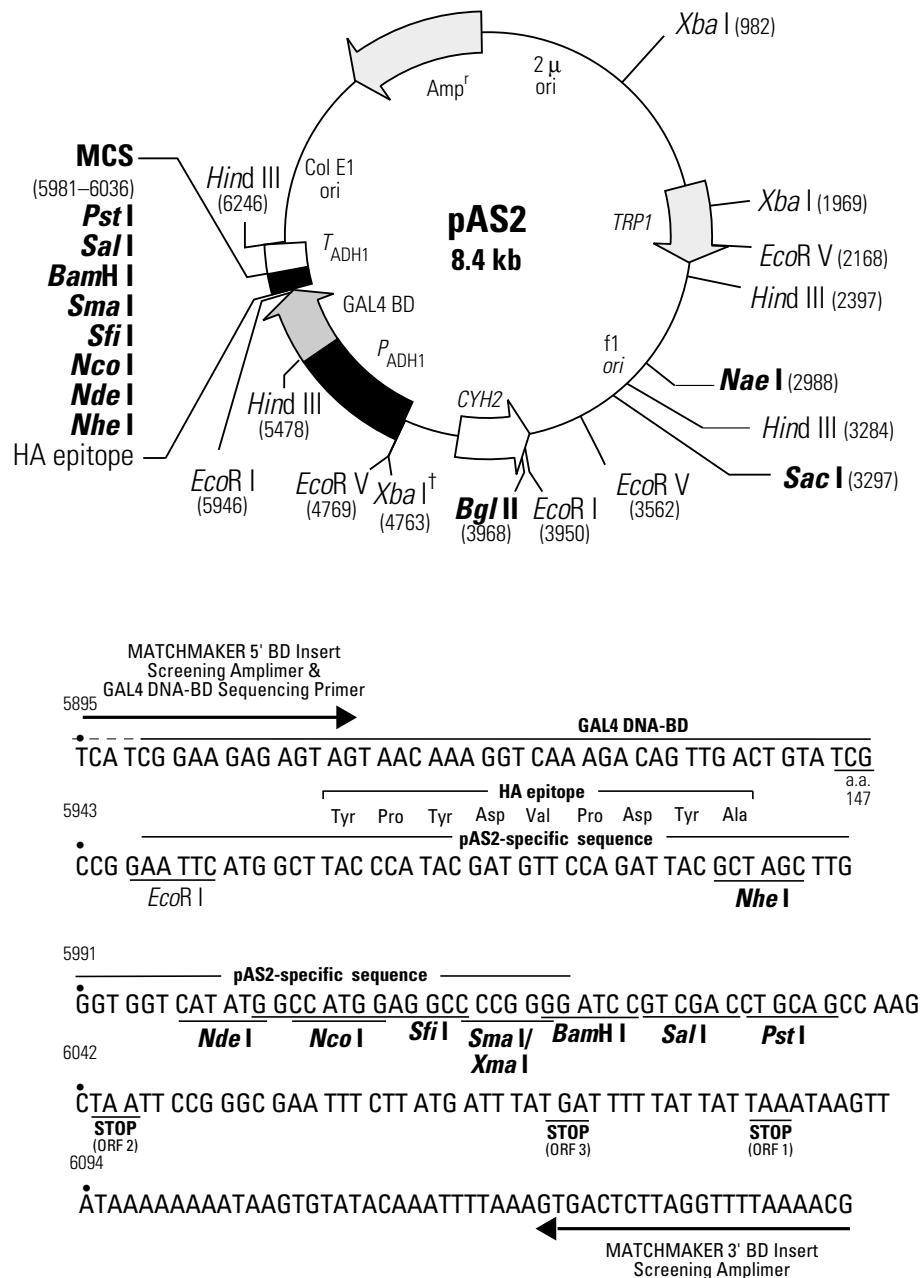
Xba I (982)

2 μ ori

Amp$^r$

MCS (5981–6036)
Pst I
Sal I
BamH I
Sma I
Sfi I
Nco I
Nde I
Nhe I
HA epitope

Hind III (6246)

Col E1 ori

pAS2
8.4 kb

$T_{ADH1}$

GAL4 BD

$P_{ADH1}$

TRP1

Xba I (1969)

EcoR V (2168)

Hind III (2397)

f1 ori

Nae I (2988)

Hind III (3284)

Sac I (3297)

CYH2

Hind III (5478)

EcoR I (5946)

EcoR V (4769)

Xba I$^†$ (4763)

Bgl II (3968)

EcoR I (3950)

EcoR V (3562)

MATCHMAKER 5' BD Insert Screening Amplimer & GAL4 DNA-BD Sequencing Primer

5895

GAL4 DNA-BD

TCA TCG GAA GAG AGT AGT AAC AAA GGT CAA AGA CAG TTG ACT GTA TCG
a.a. 147

5943

HA epitope
Tyr Pro Tyr Asp Val Pro Asp Tyr Ala

pAS2-specific sequence

CCG GAA TTC ATG GCT TAC CCA TAC GAT GTT CCA GAT TAC GCT AGC TTG
EcoR I
Nhe I

5991

pAS2-specific sequence

GGT GGT CAT ATG GCC ATG GAG GCC CCG GGG ATC CGT CGA CCT GCA GCC AAG
Nde I
Nco I
Sfi I
Sma I/ Xma I
BamH I
Sal I
Pst I

6042

CTA ATT CCG GGC GAA TTT CTT ATG ATT TAT GAT TTT TAT TAT TAAATAAGTT
STOP (ORF 2)
STOP (ORF 3)
STOP (ORF 1)

6094

ATAAAAAAAATAAGTGTATACAAATTTTAAAGTGACTCTTAGGTTTTAAAACG

MATCHMAKER 3' BD Insert Screening Amplimer